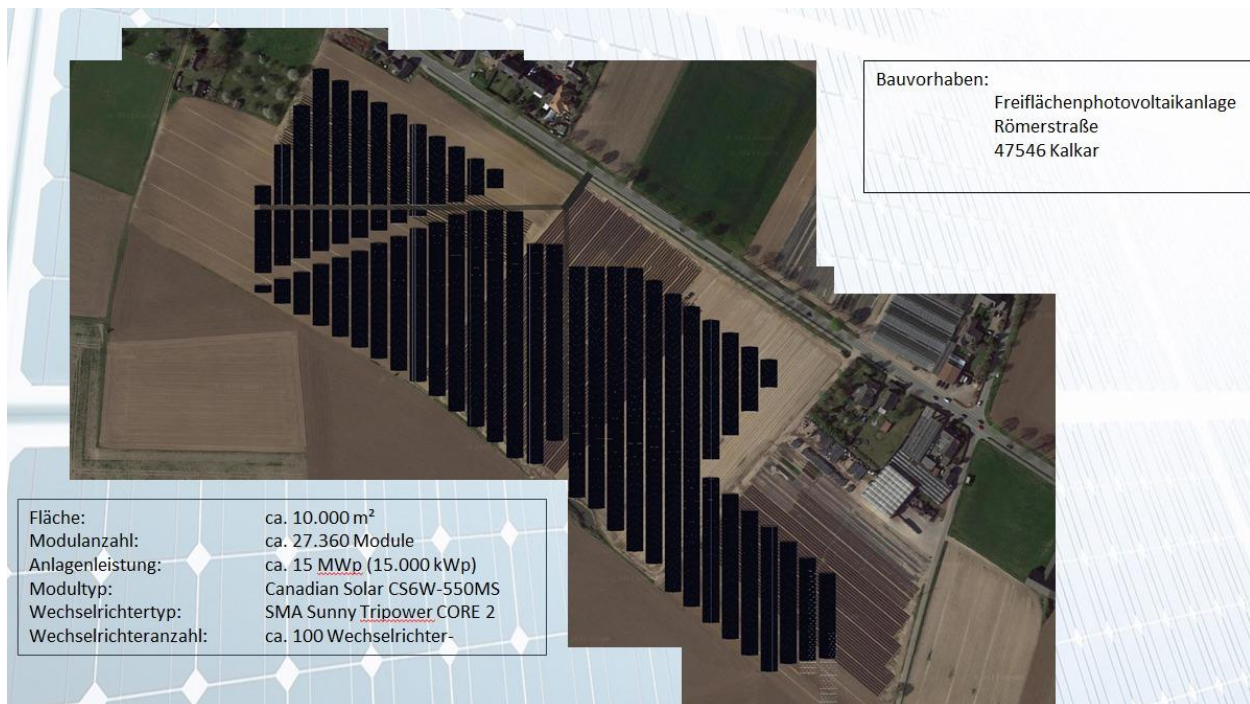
Bauvorhaben:
Freiflächenphotovoltaikanlage
Römerstraße
47546 Kalkar

| | |
|---|---|
| Fläche: | ca. 10.000 m² |
| Modulanzahl: | ca. 27.360 Module |
| Anlagenleistung: | ca. 15 MWp (15.000 kWp) |
| Modultyp: | Canadian Solar CS6W-550MS |
| Wechselrichtertyp: | SMA Sunny Tripower CORE 2 |
| Wechselrichteranzahl: | ca. 100 Wechselrichter- |